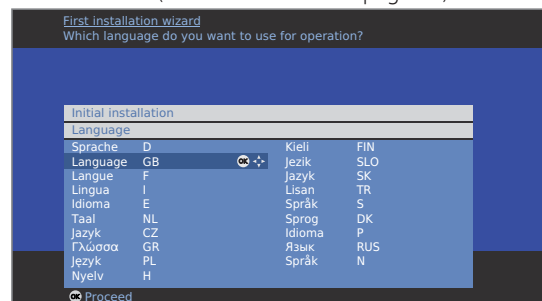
First installation wizard
Which language do you want to use for operation?

Initial installation
Language

| | | | |
|---|---|---|---|
| Sprache | D | Kieli | FIN |
| Language | GB | Jezik | SLO |
| Langue | F | Jazyk | SK |
| Lingua | I | Lisan | TR |
| Idioma | E | Språk | S |
| Taal | NL | Sprog | DK |
| Jazyk | CZ | Idioma | P |
| Γλώσσα | GR | Язык | RUS |
| Język | PL | Språk | N |
| Nyelv | H | | |

OK Proceed